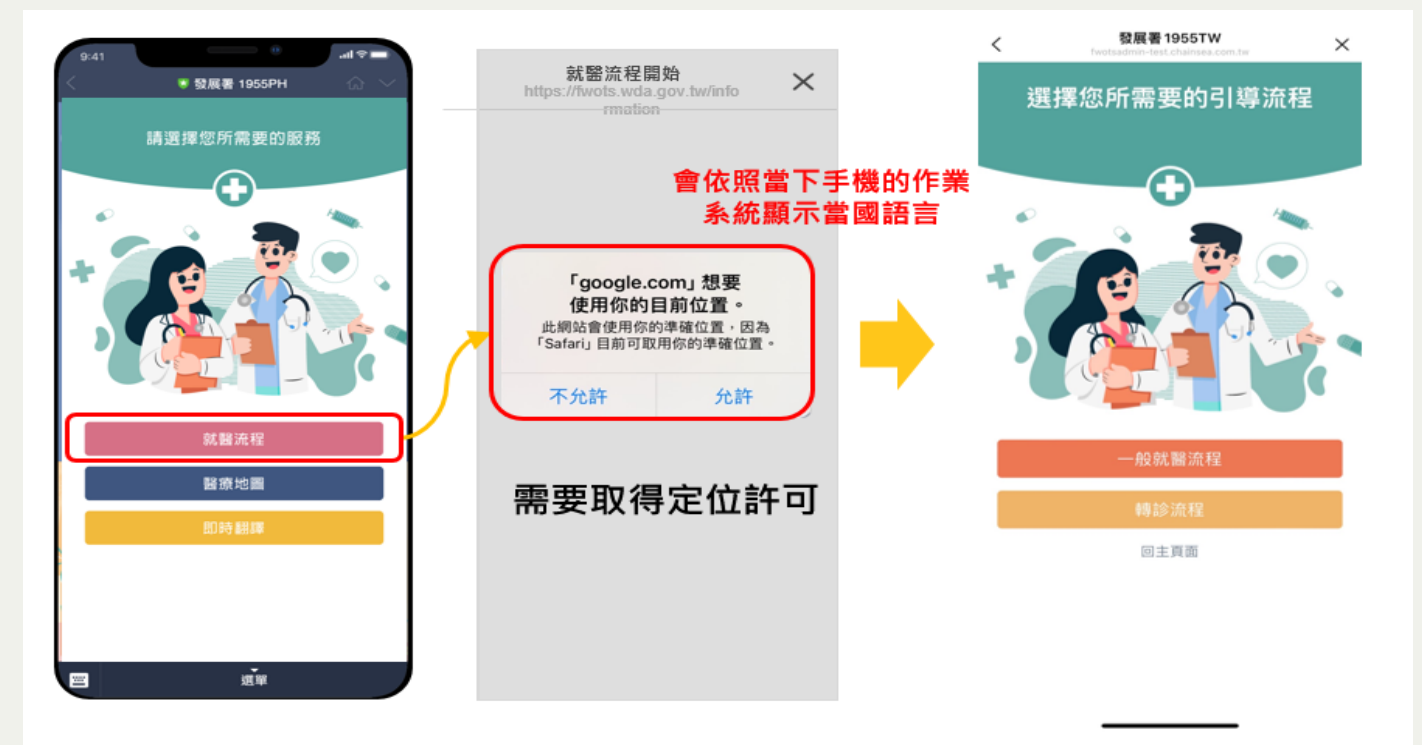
9:41

發展署 1955PH

請選擇您所需要的服務

就醫流程

醫療地圖

即時翻譯

選單

就醫流程開始
https://fwots.wda.gov.tw/information

「google.com」想要使用你的目前位置。
此網站會使用你的準確位置，因為「Safari」目前可取用你的準確位置。

不允許 允許

需要取得定位許可

會依照當下手機的作業系統顯示當國語言

發展署 1955TW
fwotsadmin-test.chainsea.com.tw

選擇您所需要的引導流程

一般就醫流程

轉診流程

回主頁面